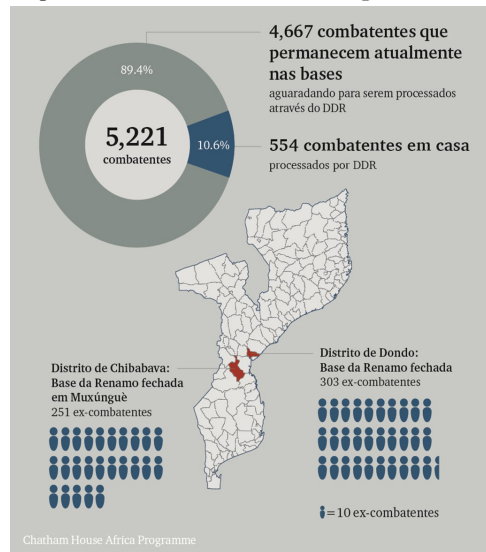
89.4%

5,221
combatentes

10.6%

4,667 combatentes que permanecem atualmente nas bases
aguaradando para serem processados através do DDR

554 combatentes em casa
processados por DDR

Distrito de Chibabava:
Base da Renamo fechada em Muxúnguè
251 ex-combatentes

Distrito de Dondo:
Base da Renamo fechada
303 ex-combatentes

= 10 ex-combatentes

Chatham House Africa Programme